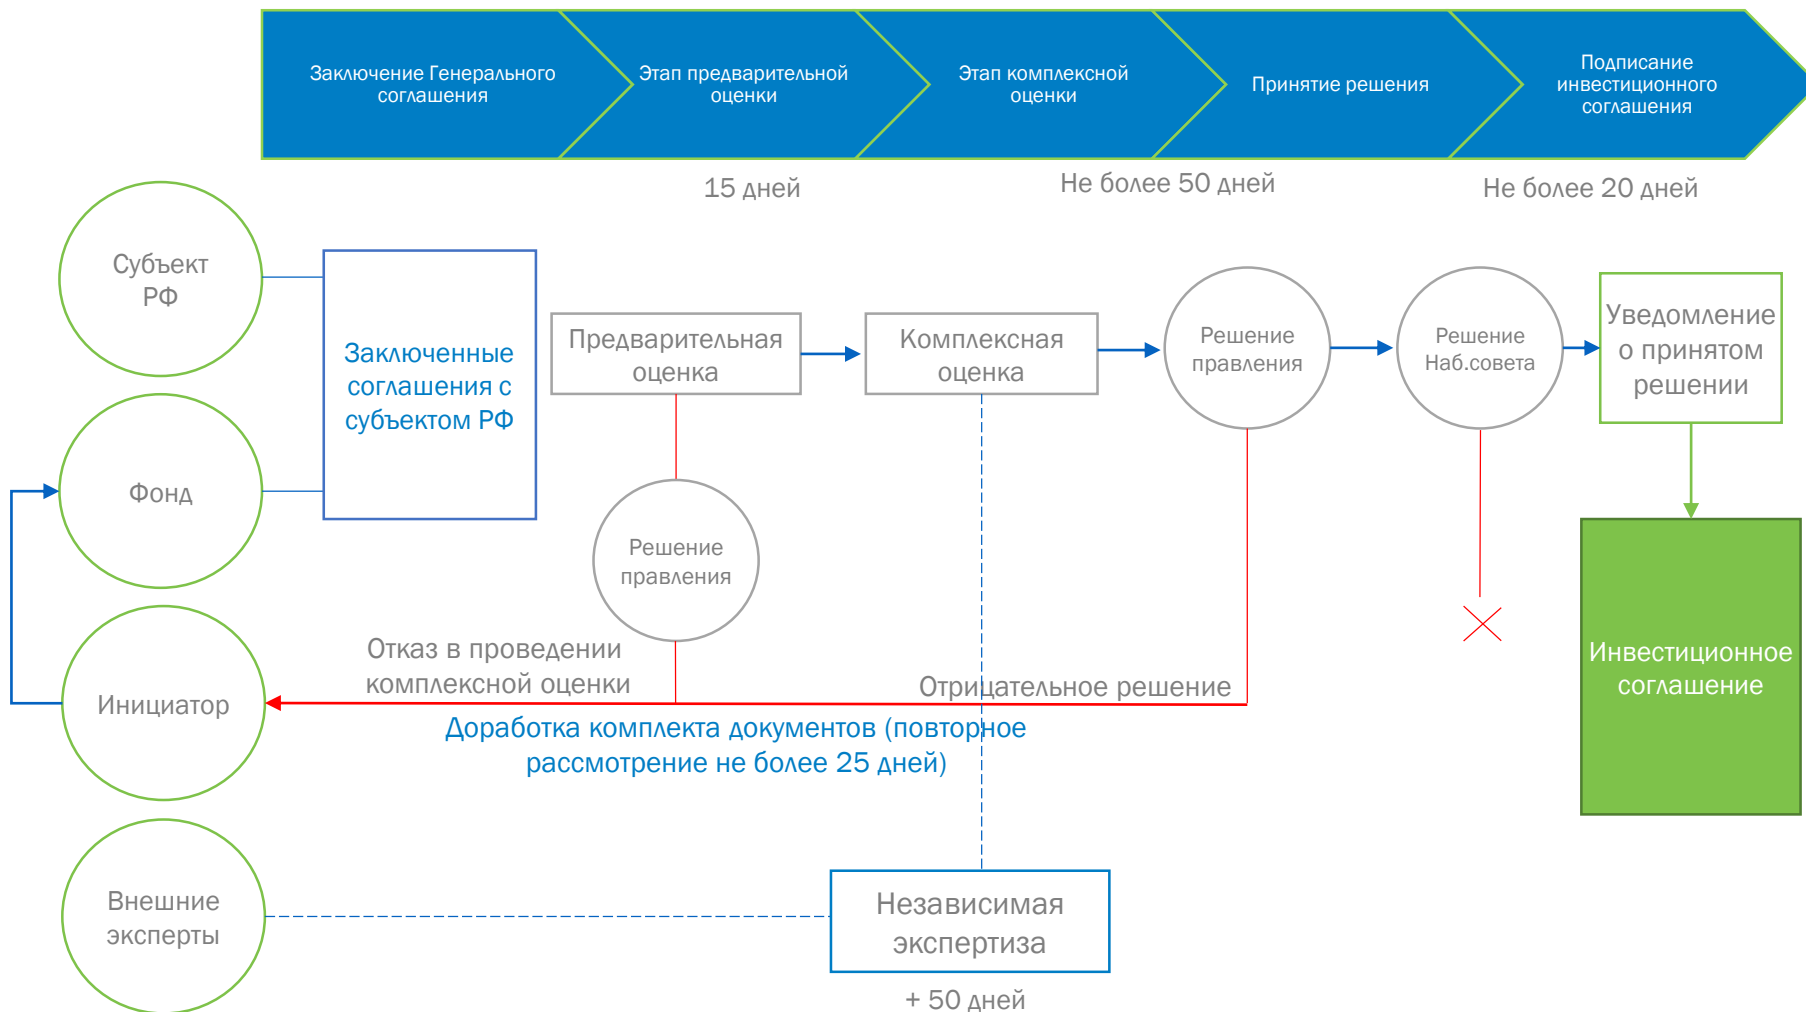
Заключение Генерального соглашения

Этап предварительной оценки

Этап комплексной оценки

Принятие решения

Подписание инвестиционного соглашения

15 дней

Не более 50 дней

Не более 20 дней

Субъект РФ

Фонд

Инициатор

Внешние эксперты

Заключенные соглашения с субъектом РФ

Предварительная оценка

Комплексная оценка

Решение правления

Решение Наб.совета

Уведомление о принятом решении

Решение правления

Инвестиционное соглашение

Отказ в проведении комплексной оценки

Отрицательное решение

Доработка комплекта документов (повторное рассмотрение не более 25 дней)

Независимая экспертиза

+ 50 дней